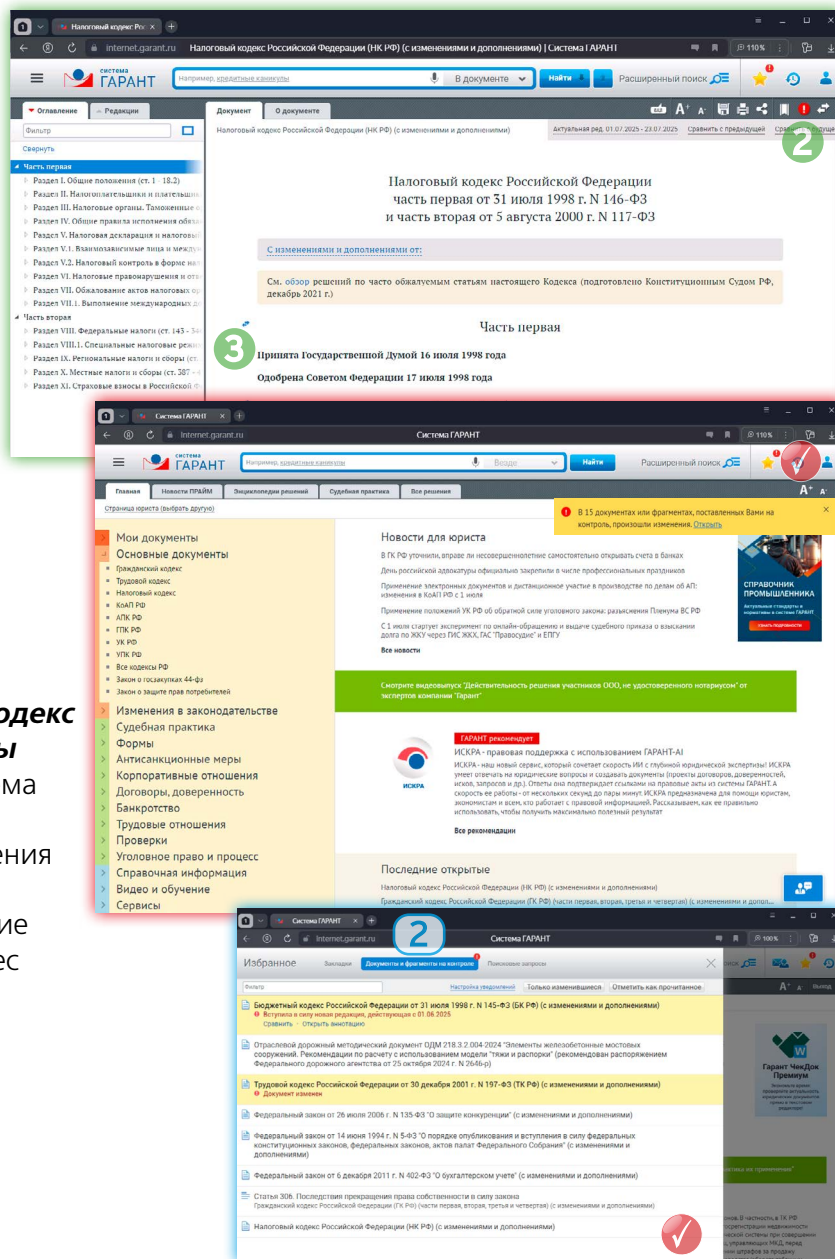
Налоговый кодекс Рос ×
internet.garant.ru Налоговый кодекс Российской Федерации (НК РФ) (с изменениями и дополнениями) | Система ГАРАНТ
110%
система ГАРАНТ
Например, кредитные каникулы
В документе
Найти
Расширенный поиск
Оглавление
Редакции
Фильтр
Свернуть
Часть первая
Раздел I. Общие положения (ст. 1 - 18.2)
Раздел II. Налогоплательщики и плательщ
Раздел III. Налоговые органы. Таможенные
Раздел IV. Общие правила исполнения обяза
Раздел V. Налоговая декларация и налоговы
Раздел V.1. Взаимозависимые лица и между
Раздел V.2. Налоговый контроль в форме на
Раздел VI. Налоговые правонарушения и отв
Раздел VII. Обжалование актов налоговых ор
Раздел VII.1. Выполнение международных д
Часть вторая
Раздел VIII. Федеральные налоги (ст. 143 - 34
Раздел VIII.1. Специальные налоговые режи
Раздел IX. Региональные налоги и сборы (ст
Раздел X. Местные налоги и сборы (ст. 387 -
Раздел XI. Страховые взносы в Российской Ф
Документ
О документе
Налоговый кодекс Российской Федерации (НК РФ) (с изменениями и дополнениями)
Актуальная ред. 01.07.2025 - 23.07.2025
Сравнить с предыдущей
Сравнить с будущей
2
Налоговый кодекс Российской Федерации
часть первая от 31 июля 1998 г. N 146-ФЗ
и часть вторая от 5 августа 2000 г. N 117-ФЗ
С изменениями и дополнениями от:
См. обзор решений по части обжалуемым статьям настоящего Кодекса (подготовлено Конституционным Судом РФ, декабрь 2021 г.)
Часть первая
3
Принята Государственной Думой 16 июля 1998 года
Одобрена Советом Федерации 17 июля 1998 года

Система ГАРАНТ ×
internet.garant.ru Система ГАРАНТ
110%
система ГАРАНТ
Например, кредитные каникулы
Везде
Найти
Расширенный поиск
Главная
Новости ПРАЙМ
Энциклопедии решений
Судебная практика
Все решения
Страница юриста (выбрать другую)
В 15 документах или фрагментах, поставленных Вами на контроль, произошли изменения. Открыть
Мои документы
Основные документы
Гражданский кодекс
Трудовой кодекс
Налоговый кодекс
КоАП РФ
АПК РФ
ГПК РФ
УК РФ
УПК РФ
Все кодексы РФ
Закон о госзакупках 44-фз
Закон о защите прав потребителей
Изменения в законодательстве
Судебная практика
Формы
Антисанкционные меры
Корпоративные отношения
Договоры, доверенности
Банкротство
Трудовые отношения
Проверки
Уголовное право и процесс
Справочная информация
Видео и обучение
Сервисы
Новости для юриста
В ГК РФ уточнили, вправе ли несовершеннолетние самостоятельно открывать счета в банках
День российской адвокатуры официально закрепили в числе профессиональных праздников
Применение электронных документов и дистанционное участие в производстве по делам об АП: изменения в КоАП РФ с 1 июля
Применение положений УК РФ об обратной силе уголовного закона: разъяснения Пленума ВС РФ
С 1 июля стартует эксперимент по онлайн-обращению и выдаче судебного приказа о взыскании долга по ЖКУ через ГИС ЖКХ, ГАС "Правосудие" и ЕПГУ
Все новости
СПРАВОЧНИК ПРОМЫШЛЕННИКА
Смотрите видеовыпуск "Действительность решения участников ООО, не удостоверенного нотариусом" от экспертов компании "Гарант"
ГАРАНТ рекомендует
ИСКРА - правовая поддержка с использованием ГАРАНТ-AI
ИСКРА - наш новый сервис, который сочетает скорость ИИ с глубиной юридической экспертизы! ИСКРА умеет отвечать на юридические вопросы и создавать документы (проекты договоров, доверенностей, исков, запросов и др.). Ответы она подтверждает ссылками на правовые акты из системы ГАРАНТ, а скорость ее работы - от нескольких секунд до пары минут. ИСКРА предназначена для помощи юристам, экономистам и всем, кто работает с правовой информацией. Рассказываем, как ее правильно использовать, чтобы получить максимально полезный результат
ИСКРА
Все рекомендации
Последние открытые
Налоговый кодекс Российской Федерации (НК РФ) (с изменениями и дополнениями)
Гражданский кодекс Российской Федерации (ГК РФ) (части первая, вторая, третья и четвертая) (с изменениями и дополн...

одекс
ы
ма
ения
ие
ес

Система ГАРАНТ ×
internet.garant.ru Система ГАРАНТ
2
100%
Избранное
Закладки
Документы и фрагменты на контроле
Поисковые запросы
Фильтр
Настройка уведомлений
Только изменившиеся
Отметить как прочитанное
Бюджетный кодекс Российской Федерации от 31 июля 1998 г. N 145-ФЗ (БК РФ) (с изменениями и дополнениями)
Вступила в силу новая редакция, действующая с 01.06.2025
Сравнить · Открыть аннотацию
Отраслевой дорожный методический документ ОДМ 218.3.2.004-2024 "Элементы бетонных мостовых сооружений. Рекомендации по расчету с использованием модели "тяжи и распорки" (рекомендован распоряжением Федерального дорожного агентства от 25 октября 2024 г. N 2646-р)
Трудовой кодекс Российской Федерации от 30 декабря 2001 г. N 197-ФЗ (ТК РФ) (с изменениями и дополнениями)
Документ изменен
Федеральный закон от 26 июля 2006 г. N 135-ФЗ "О защите конкуренции" (с изменениями и дополнениями)
Федеральный закон от 14 июня 1994 г. N 5-ФЗ "О порядке опубликования и вступления в силу федеральных конституционных законов, федеральных законов, актов палат Федерального Собрания" (с изменениями и дополнениями)
Федеральный закон от 6 декабря 2011 г. N 402-ФЗ "О бухгалтерском учете" (с изменениями и дополнениями)
Статья 306. Последствия прекращения права собственности в силу закона
Гражданский кодекс Российской Федерации (ГК РФ) (части первая, вторая, третья и четвертая) (с изменениями и дополнениями)
Налоговый кодекс Российской Федерации (НК РФ) (с изменениями и дополнениями)
Гарант ЧекДок Премиум
Выход